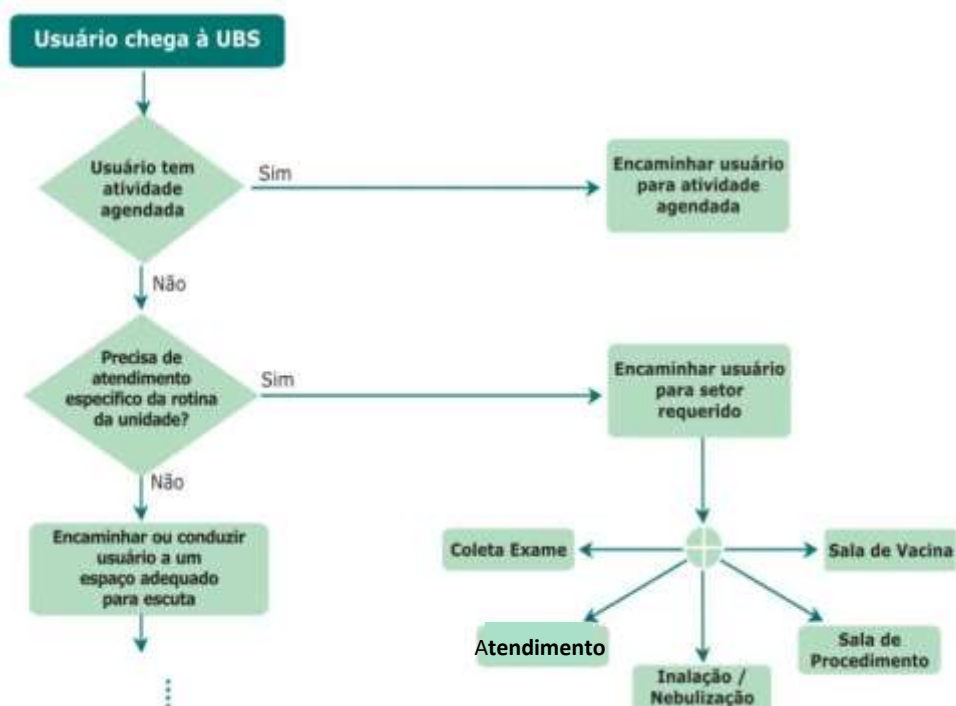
Usuário chega à UBS

Usuário tem atividade agendada

Sim

Encaminhar usuário para atividade agendada

Não

Precisa de atendimento específico da rotina da unidade?

Sim

Encaminhar usuário para setor requerido

Não

Encaminhar ou conduzir usuário a um espaço adequado para escuta

Coleta Exame

Sala de Vacina

Atendimento

Inalação / Nebulização

Sala de Procedimento